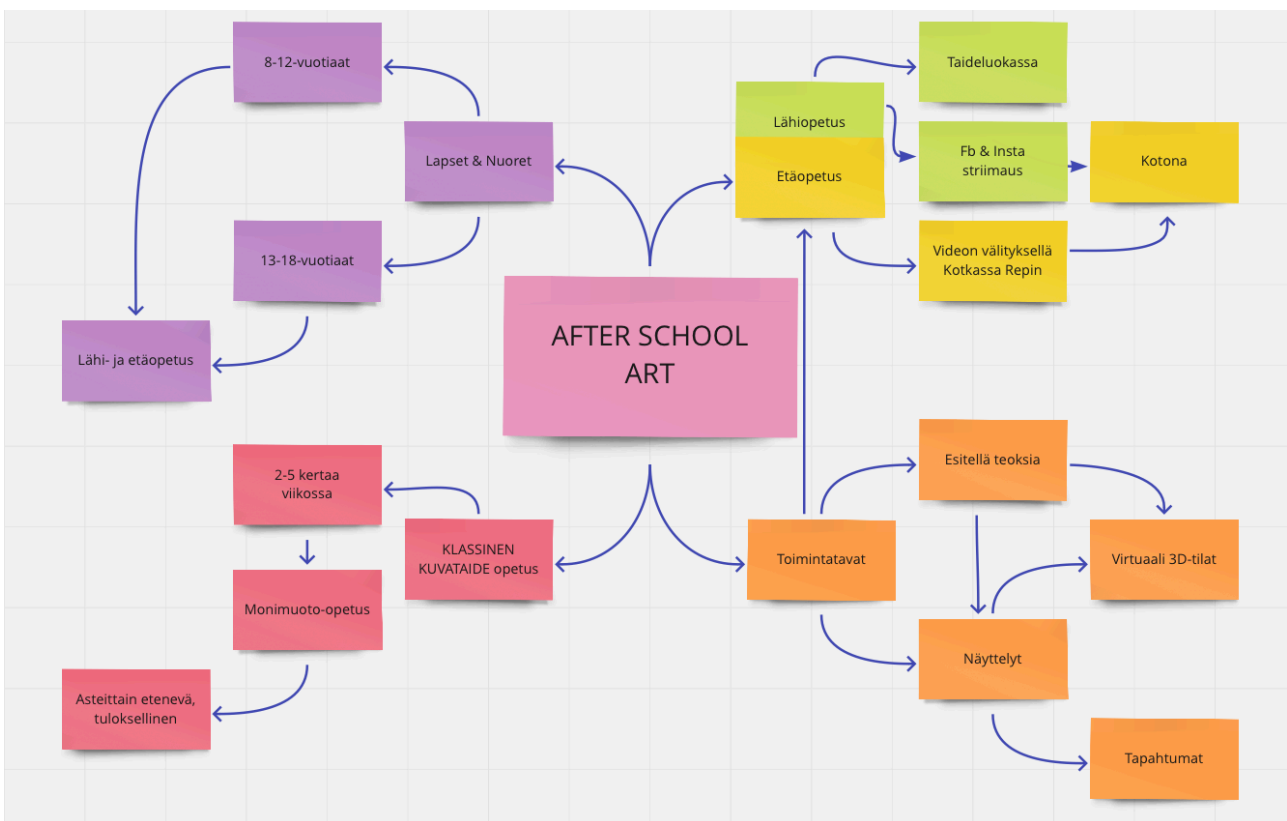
AFTER SCHOOL ART

Lapset & Nuoret

8-12-vuotiaat

13-18-vuotiaat

Lähi- ja etäopetus

Lähiopetus

Etäopetus

Taideluokassa

Fb & Insta striimaus

Kotona

Videon välityksellä Kotkassa Repin

KLASSINEN KUVATAIDE opetus

2-5 kertaa viikossa

Monimuoto-opetus

Asteittain etenevä, tuloksellinen

Toimintatavat

Esitellä teoksia

Virtuaali 3D-tilat

Näyttelyt

Tapahtumat